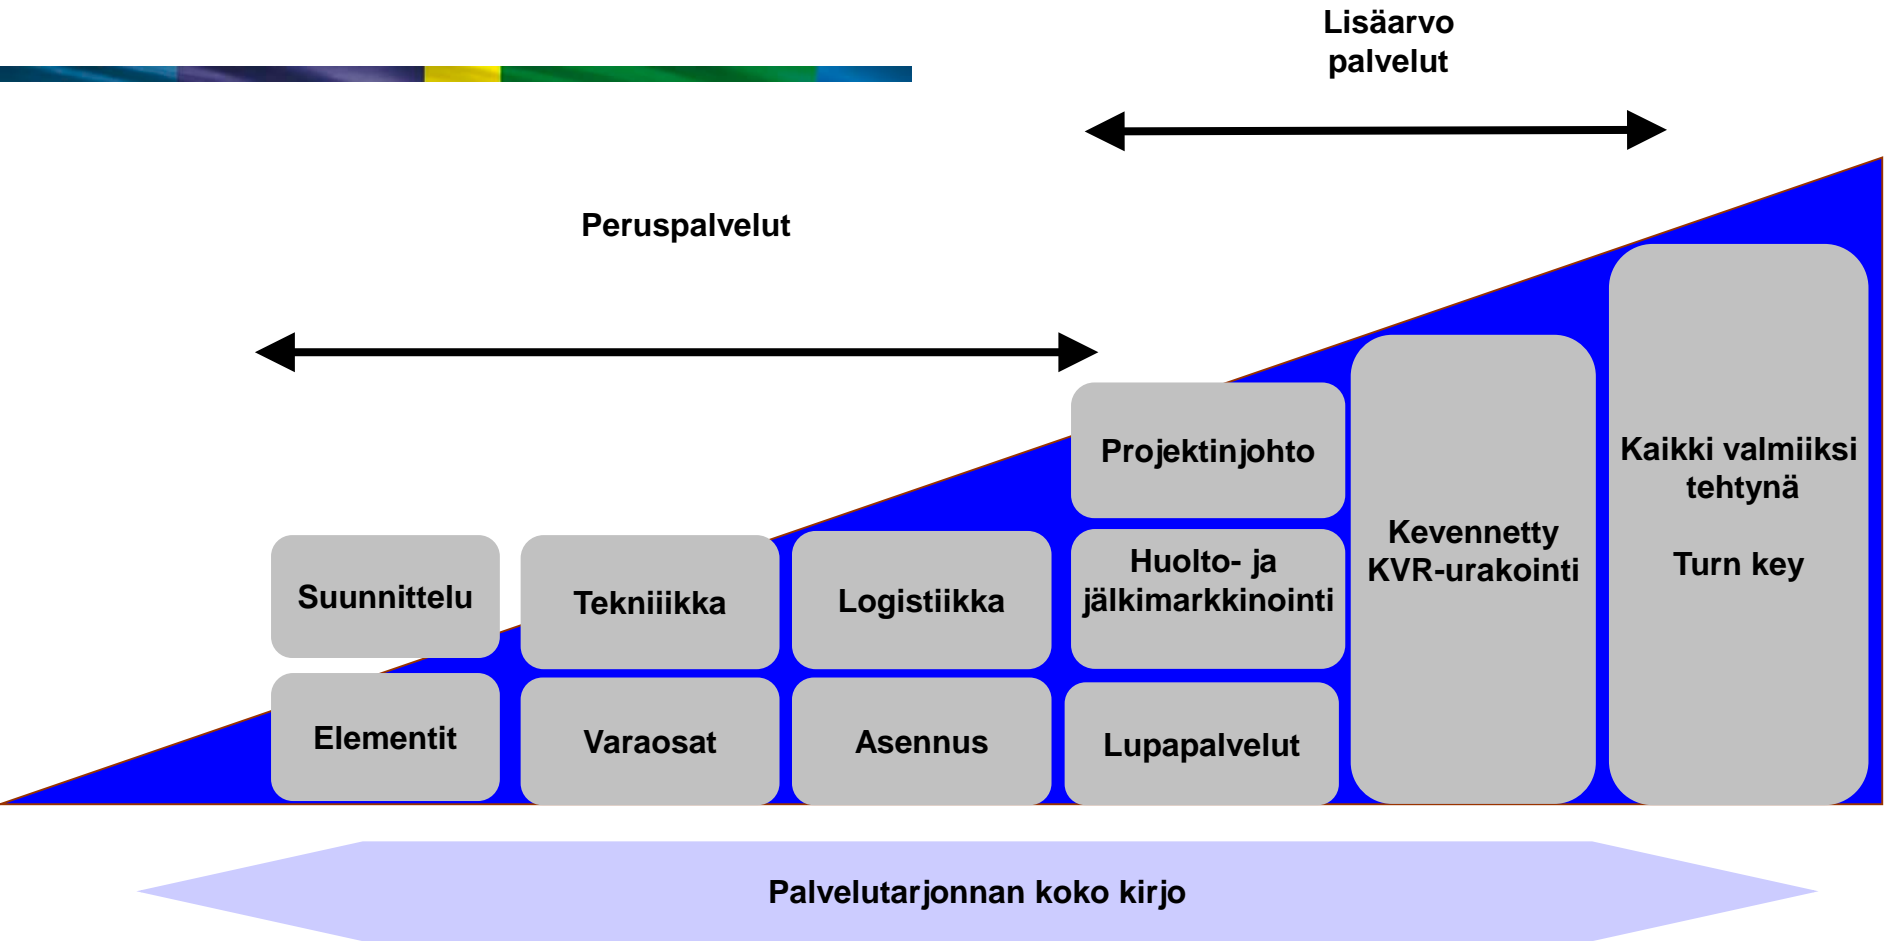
Lisäarvo palvelut

Peruspalvelut

Projektinjohto

Kevennetty KVR-urakointi

Kaikki valmiiksi tehtynä

Turn key

Suunnittelu

Tekniiikka

Logistiikka

Huolto- ja jälkimarkkinointi

Elementit

Varaosat

Asennus

Lupapalvelut

Palvelutarjonnan koko kirjo